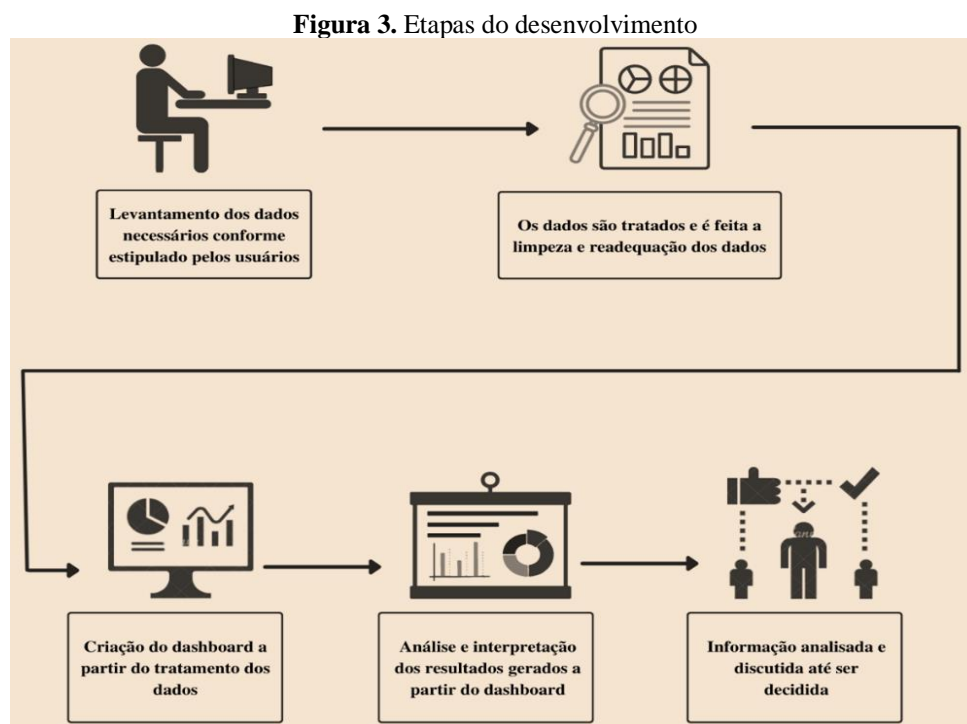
**Figura 3.** Etapas do desenvolvimento

Levantamento dos dados necessários conforme estipulado pelos usuários

Os dados são tratados e é feita a limpeza e readequação dos dados

Criação do dashboard a partir do tratamento dos dados

Análise e interpretação dos resultados gerados a partir do dashboard

Informação analisada e discutida até ser decidida